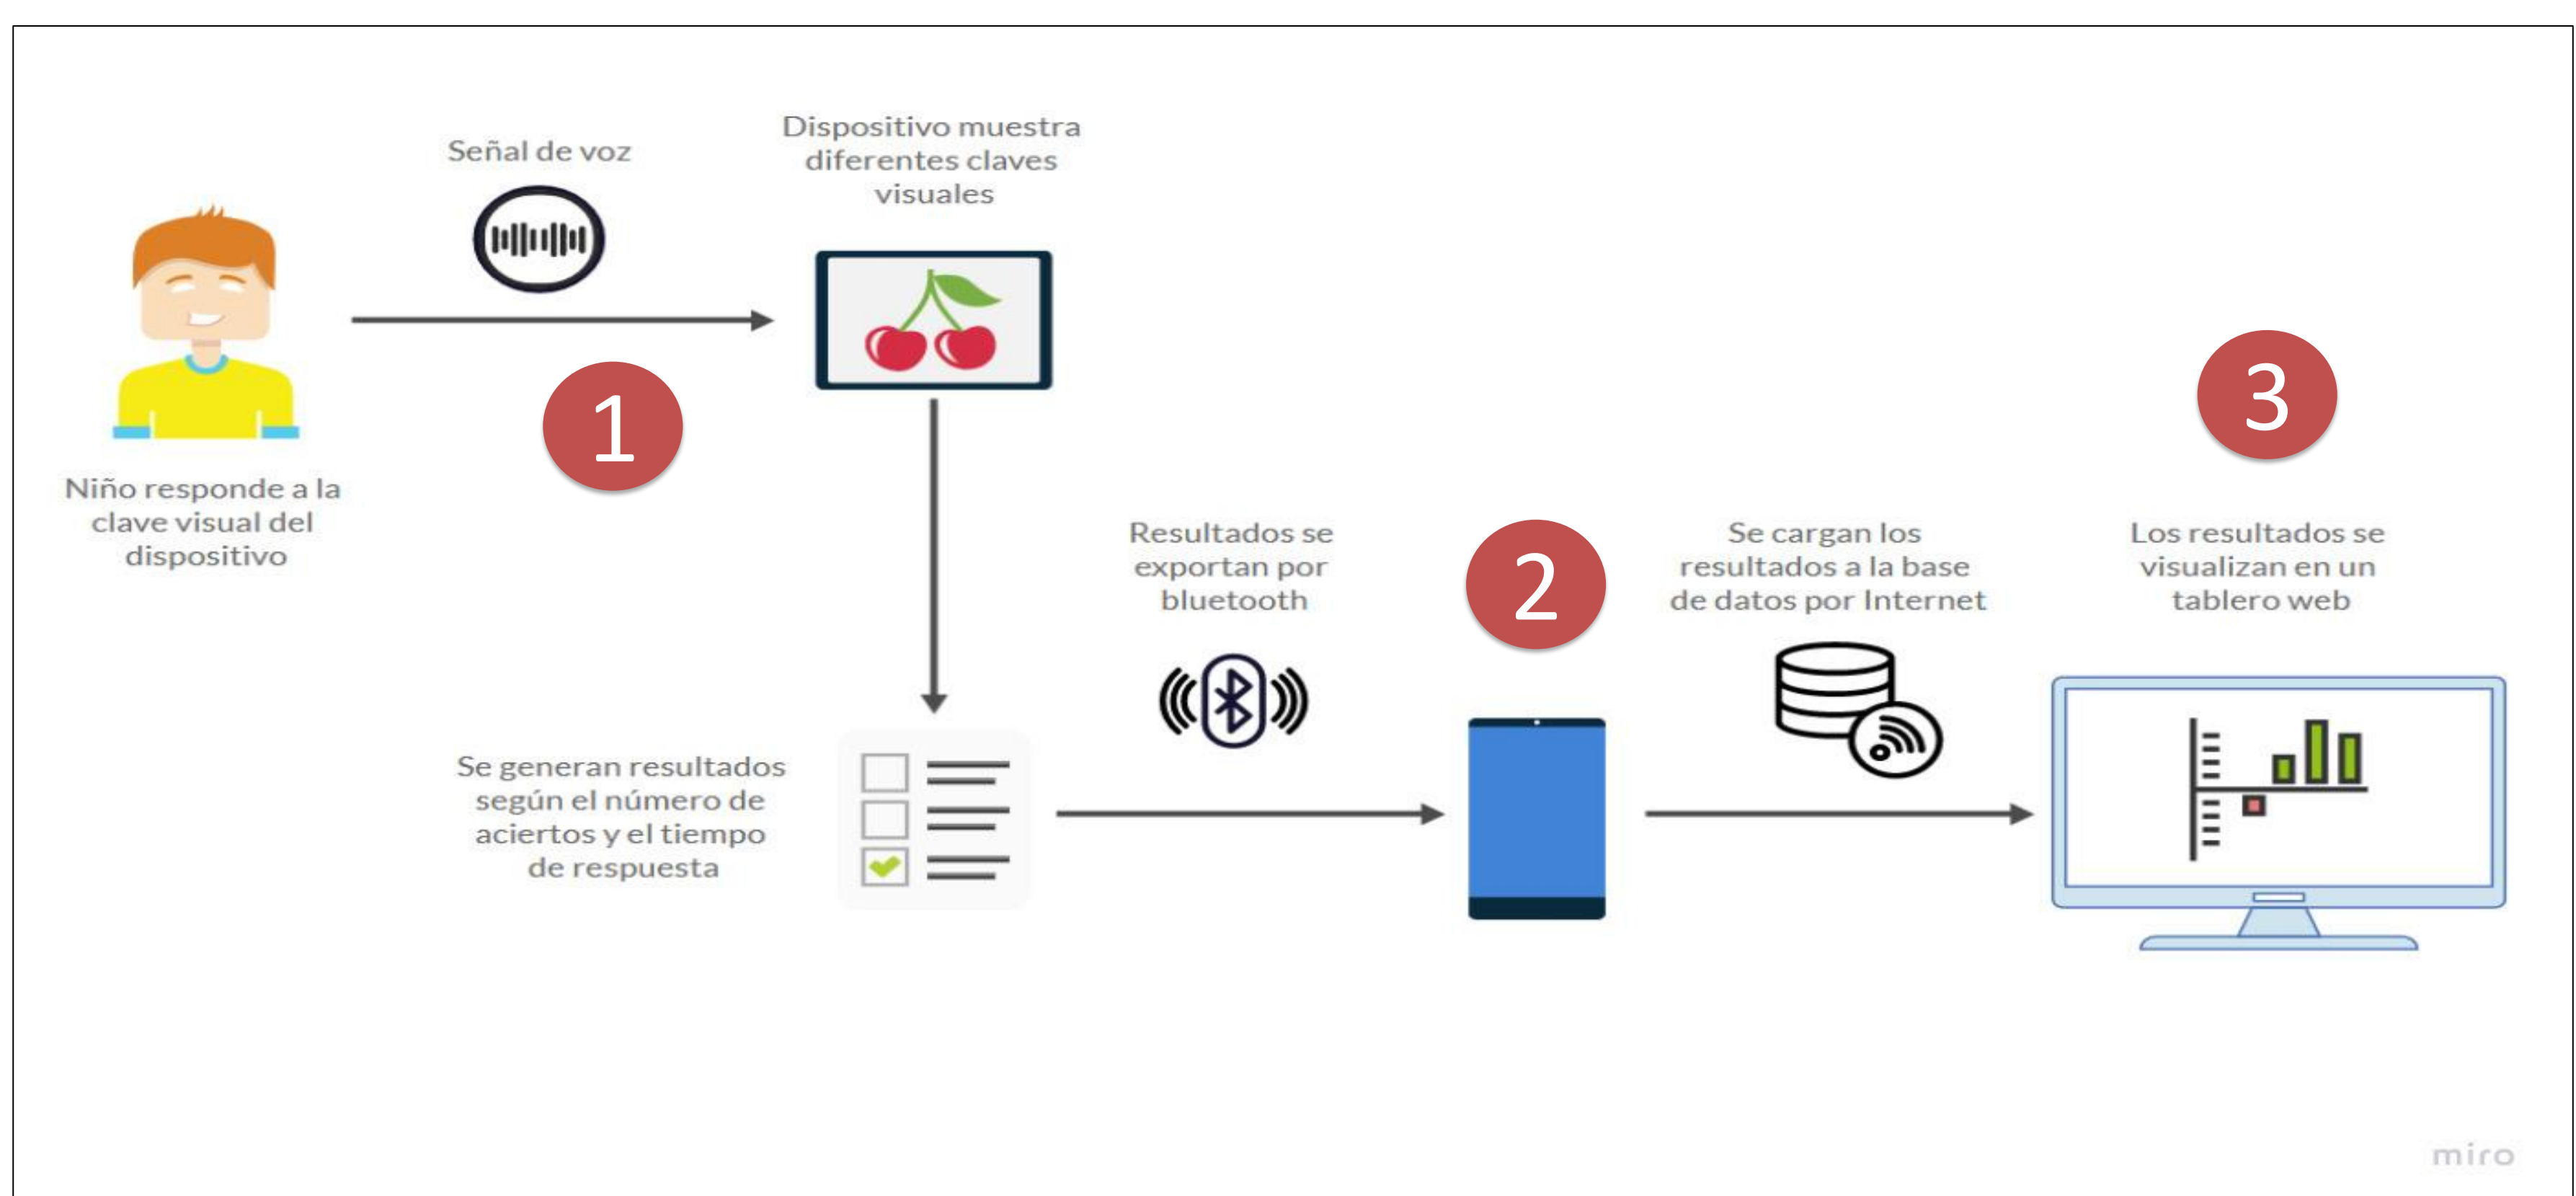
Señal de voz

Dispositivo muestra diferentes claves visuales

1

Niño responde a la clave visual del dispositivo

3

Resultados se exportan por bluetooth

2

Se cargan los resultados a la base de datos por Internet

Los resultados se visualizan en un tablero web

Se generan resultados según el número de aciertos y el tiempo de respuesta

miro